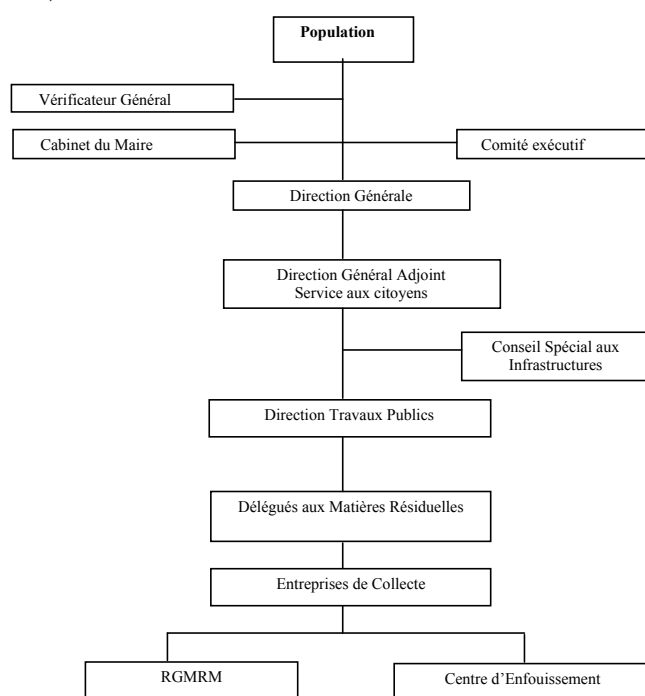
Population

Vérificateur Général

Cabinet du Maire

Comité exécutif

Direction Générale

Direction Général Adjoint
Service aux citoyens

Conseil Spécial aux Infrastructures

Direction Travaux Publics

Délégués aux Matières Résiduelles

Entreprises de Collecte

RGMRM

Centre d'Enfouissement